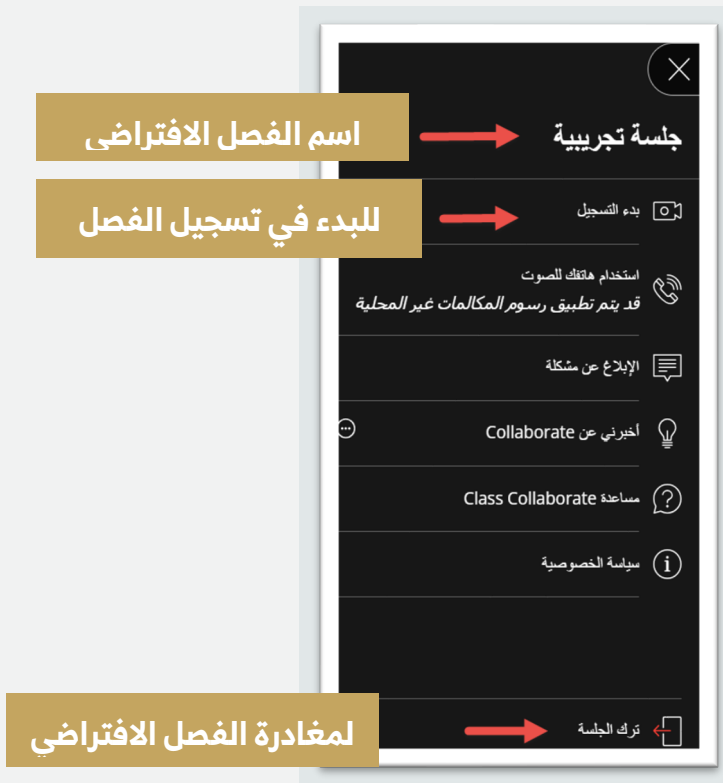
جلسة تجريبية

اسم الفصل الافتراضى

بدء التسجيل

للبدء في تسجيل الفصل

استخدام هاتفك للصوت
قد يتم تطبيق رسوم المكالمات غير المحلية

الإبلاغ عن مشكلة

أخبرني عن Collaborate

مساعدة Class Collaborate

سياسة الخصوصية

ترك الجلسة

لمغادرة الفصل الافتراضي